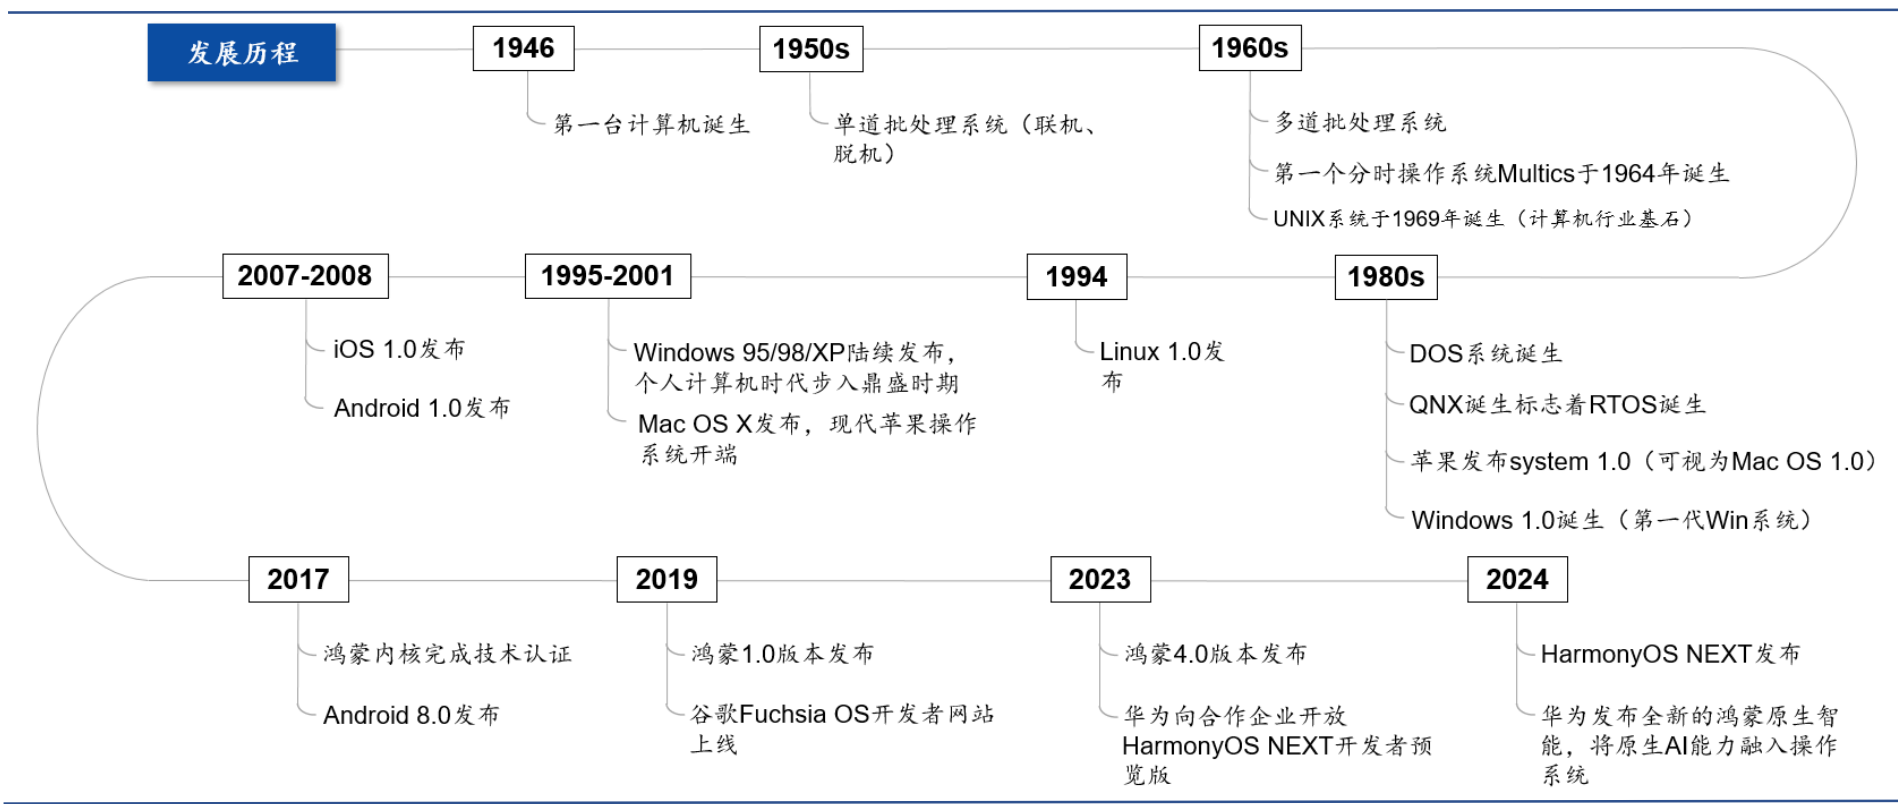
发展历程

1946

第一台计算机诞生

1950s

单道批处理系统（联机、脱机）

1960s

多道批处理系统

第一个分时操作系统Multics于1964年诞生

UNIX系统于1969年诞生（计算机行业基石）

2007-2008

iOS 1.0发布

Android 1.0发布

1995-2001

Windows 95/98/XP陆续发布，个人计算机时代步入鼎盛时期

Mac OS X发布，现代苹果操作系统开端

1994

Linux 1.0发布

1980s

DOS系统诞生

QNX诞生标志着RTOS诞生

苹果发布system 1.0（可视为Mac OS 1.0）

Windows 1.0诞生（第一代Win系统）

2017

鸿蒙内核完成技术认证

Android 8.0发布

2019

鸿蒙1.0版本发布

谷歌Fuchsia OS开发者网站上线

2023

鸿蒙4.0版本发布

华为向合作企业开放HarmonyOS NEXT开发者预览版

2024

HarmonyOS NEXT发布

华为发布全新的鸿蒙原生智能，将原生AI能力融入操作系统